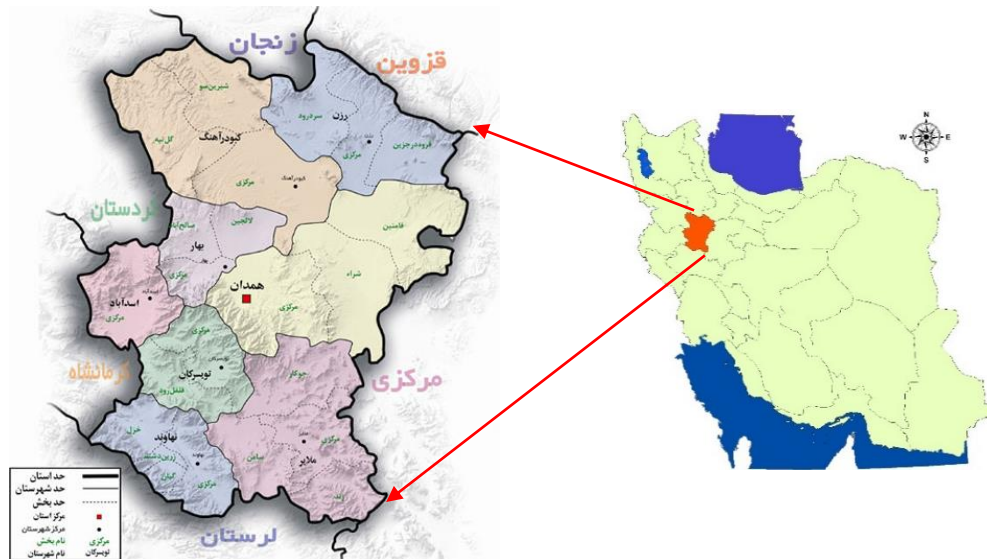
زنجان
قزوین
کردستان
کرمانشاه
مرکزی
لرستان
شیرین‌سو
گل‌تپه
کبودراهنگ
مرکزی
رزن
سردرود
مرکزی
قروه درجزین
صالح‌آباد
لالجین
بهار
فامنین
شراء
همدان
مرکزی
اسدآباد
مرکزی
مرکزی
تویسرکان
قلقل‌رود
جوکار
نهاوند
خزل
زرین دشت
گیان
مرکزی
سامن
ملایر
مرکزی
حد استان
حد شهرستان
حد بخش
مرکز استان
مرکز شهرستان
نام بخش
نام شهرستان
مرکزی
تویسرکان
N
W
E
S